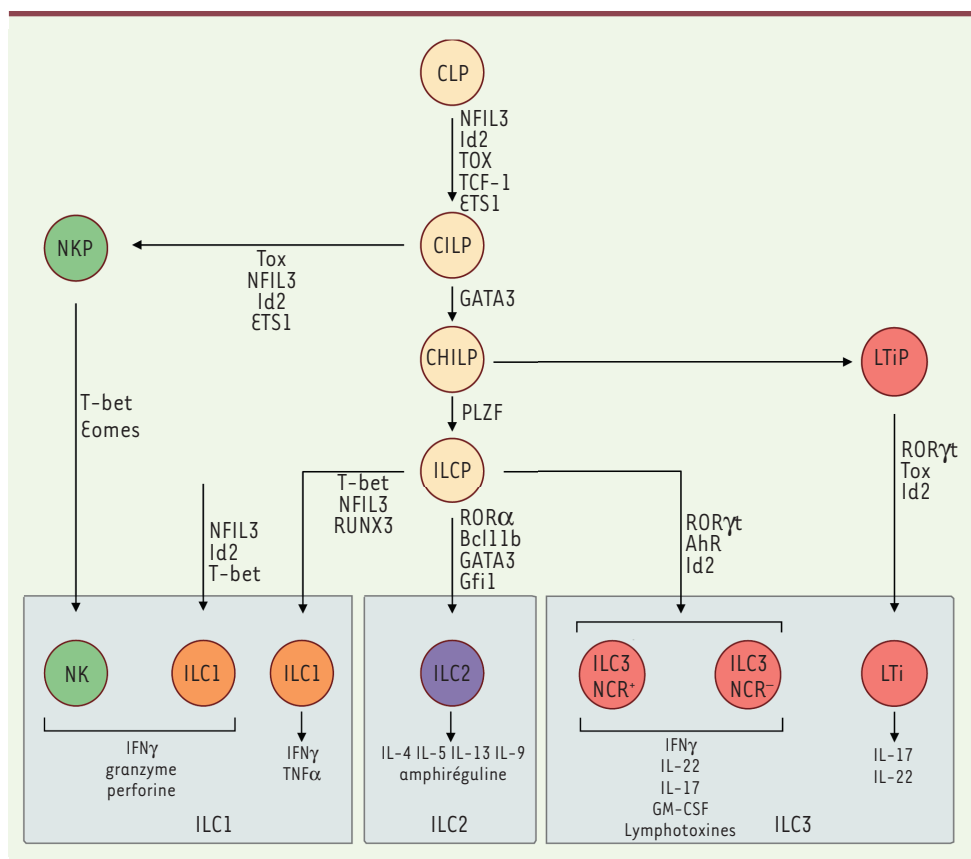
CLP

NFIL3
Id2
TOX
TCF-1
ƐTS1

CILP

NKP

Tox
NFIL3
Id2
ƐTS1

GATA3

CHILP

LTiP

T-bet
Ɛomes

PLZF

ILCP

RORγt
Tox
Id2

T-bet
NFIL3
RUNX3

NFIL3
Id2
T-bet

RORα
Bcl11b
GATA3
Gfi1

RORγt
AhR
Id2

NK

ILC1

ILC1

ILC2

ILC3 NCR$^+$

ILC3 NCR$^-$

LTi

IFNγ
granzyme
perforine

IFNγ
TNFα

IL-4 IL-5 IL-13 IL-9
amphiréguline

IFNγ
IL-22
IL-17
GM-CSF
Lymphotoxines

IL-17
IL-22

ILC1

ILC2

ILC3